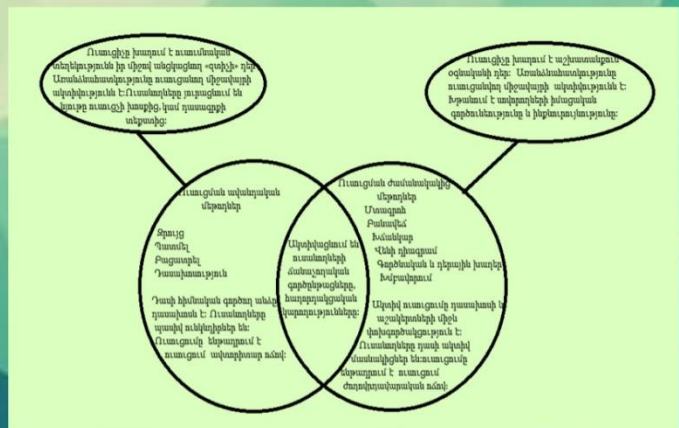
Ուսուցիչը խոսում է ուսումնական տեղեկությունն իր միջով անցկացնող «զտիչ» դեր: Առանձնահատկությունը ուսուցման միջավայրի ակտիվությունն է:Ուսանողները լսում են և կրկնում ուսուցչի խոսքը, կամ դասագրքի տեքստը:

Ուսուցիչը խոսում է աշխատանքային օգնականի դեր: Առանձնահատկությունը ուսուցանվող միջավայրի ակտիվությունն է: Խթանում է սովորողների խմբային գործունեությունը և ինքնուրույնությունը:

Ուսուցման ավանդական մեթոդներ

Զրույց
Պատմել
Բացատրել
Դասախոսություն

Դասի հիմնական գործառ անում դասախոսն է: Ուսանողները պասիվ ունկնդիրներ են: Ուսուցումը ենթադրում է ուսուցման ավանդական ձևով:

Ակտիվացնում են ուսանողների ճանաչողական գործընթացները, խորացնելով կարողությունները:

Ուսուցման ժամանակակից մեթոդներ
Մտագրոհ
Բանավեճ
Խմբային
Վենի դիագրամ
Գործնական և դերային խաղեր
Խմբավորում

Ակտիվ ուսուցումը դասախոսի և աշակերտների միջև փոխգործակցություն է: Ուսանողները դառն ակտիվ մասնակիցներ են:ուսուցումը ենթադրում է ուսուցման ժամանակակից ձևով: